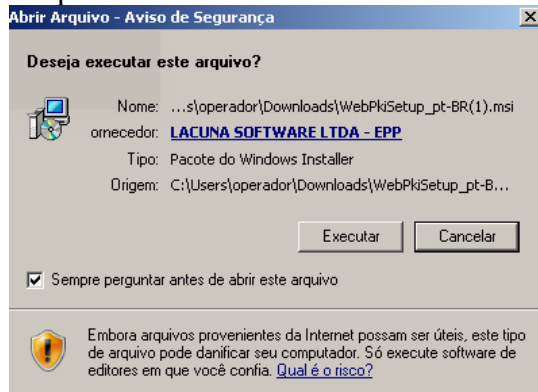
Abrir Arquivo - Aviso de Segurança

Deseja executar este arquivo?

Nome: ...s\operador\Downloads\WebPkiSetup_pt-BR(1).msi
ornecedor: LACUNA SOFTWARE LTDA - EPP
Tipo: Pacote do Windows Installer
Origem: C:\Users\operador\Downloads\WebPkiSetup_pt-B...

Executar Cancelar

Sempre perguntar antes de abrir este arquivo

Embora arquivos provenientes da Internet possam ser úteis, este tipo de arquivo pode danificar seu computador. Só execute software de editores em que você confia. Qual é o risco?